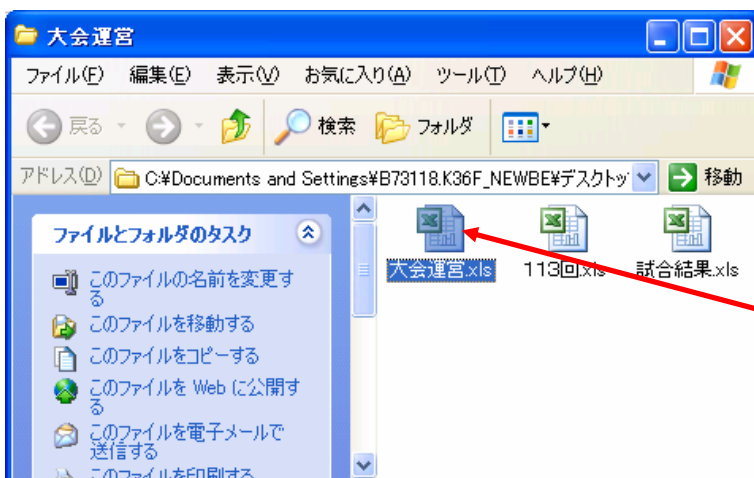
大会運営

ファイル(F) 編集(E) 表示(V) お気に入り(A) ツール(T) ヘルプ(H)

戻る 検索 フォルダ

アドレス(D) C:¥Documents and Settings¥B73118.K36F_NEWBE¥デスクトッ 移動

ファイルとフォルダのタスク

このファイルの名前を変更する

このファイルを移動する

このファイルをコピーする

このファイルを Web に公開する

このファイルを電子メールで送信する

このファイルを印刷する

大会運営.xls

113回.xls

試合結果.xls